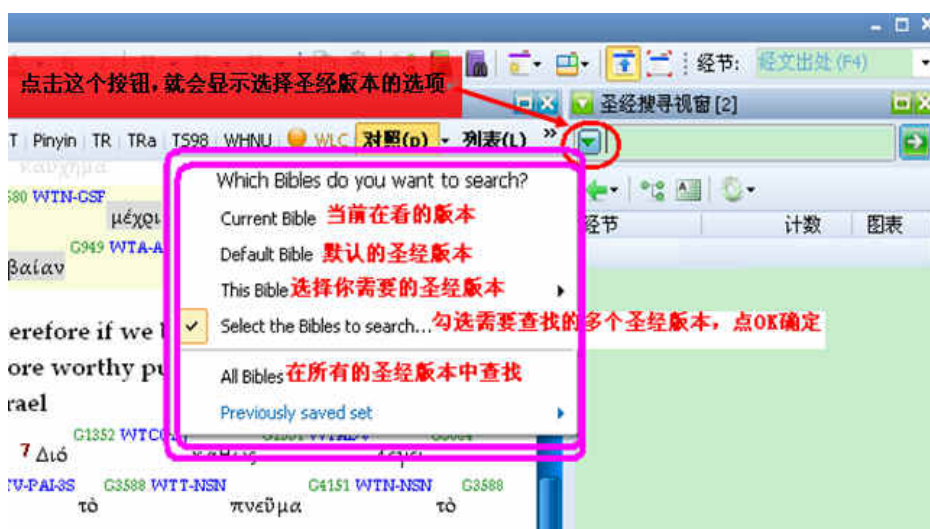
经节: 经文出处 (F4)

点击这个按钮，就会显示选择圣经版本的选项

圣经搜寻视窗 [2]

T Pinyin TR TRa TS98 WHNU WLC 对照(p) 列表(L) »

Which Bibles do you want to search?

Current Bible 当前在看的版本

Default Bible 默认的圣经版本

This Bible 选择你需要的圣经版本

Select the Bibles to search... 勾选需要查找的多个圣经版本，点OK确定

All Bibles 在所有的圣经版本中查找

Previously saved set

经节 计数 图表

580 WTN-GSF
μέχρι
G949 WTA-A
βαίαν

erefore if we
ore worthy pu
rael

G1352 WTC
7 Διό

TV-PAI-3S G3588 WTT-NSN G4151 WTN-NSN G3588
τὸ πνεῦμα τὸ